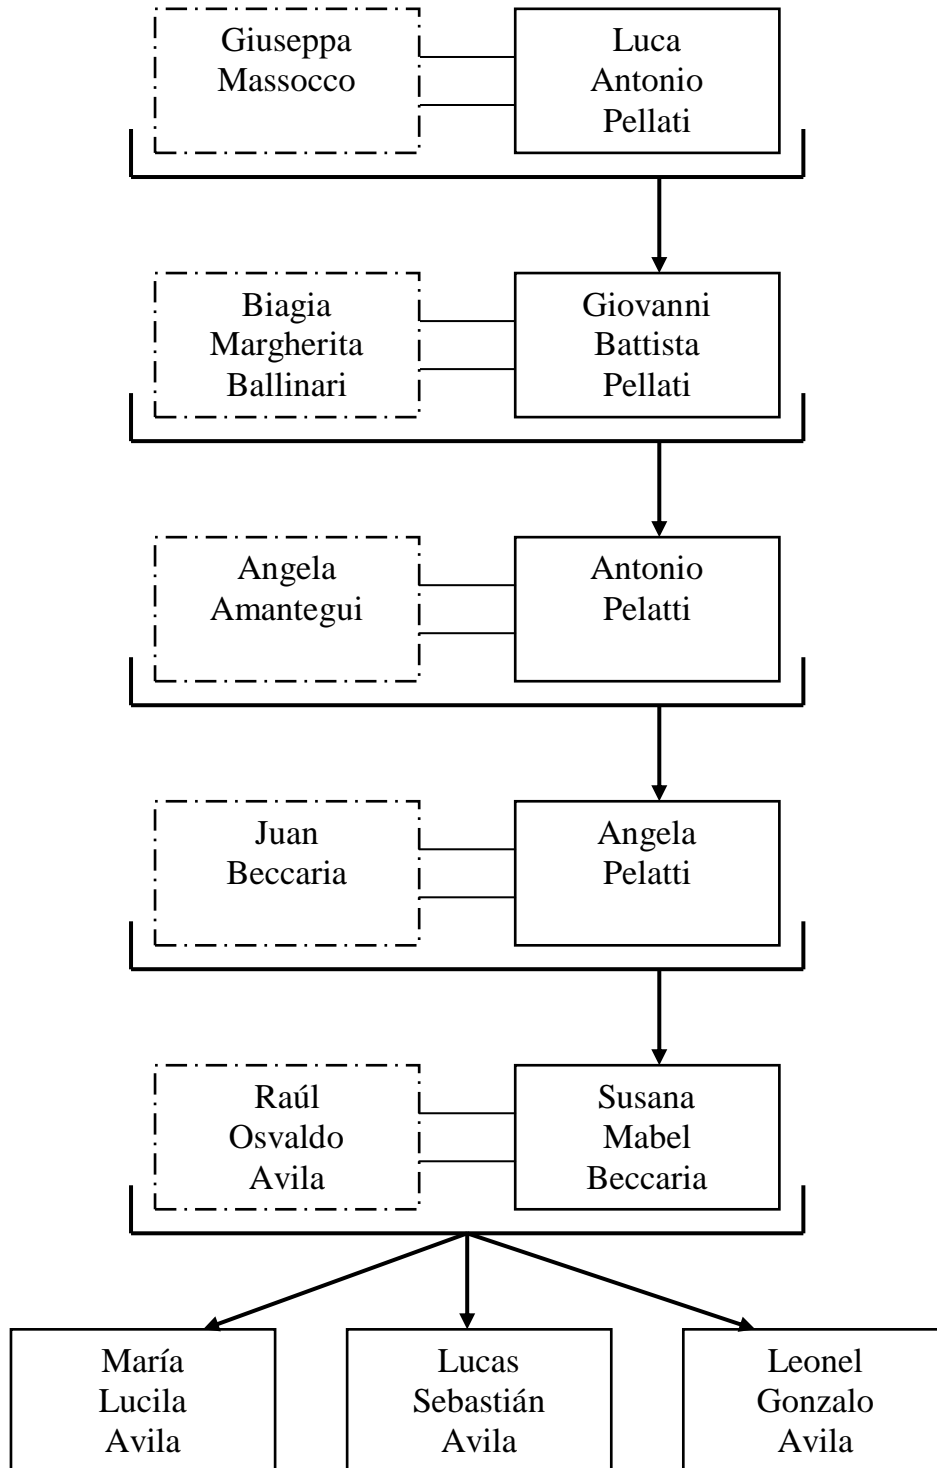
Giuseppa Massocco

Luca Antonio Pellati

Biagia Margherita Ballinari

Giovanni Battista Pellati

Angela Amantegui

Antonio Pelatti

Juan Beccaria

Angela Pelatti

Raúl Osvaldo Avila

Susana Mabel Beccaria

María Lucila Avila

Lucas Sebastián Avila

Leonel Gonzalo Avila